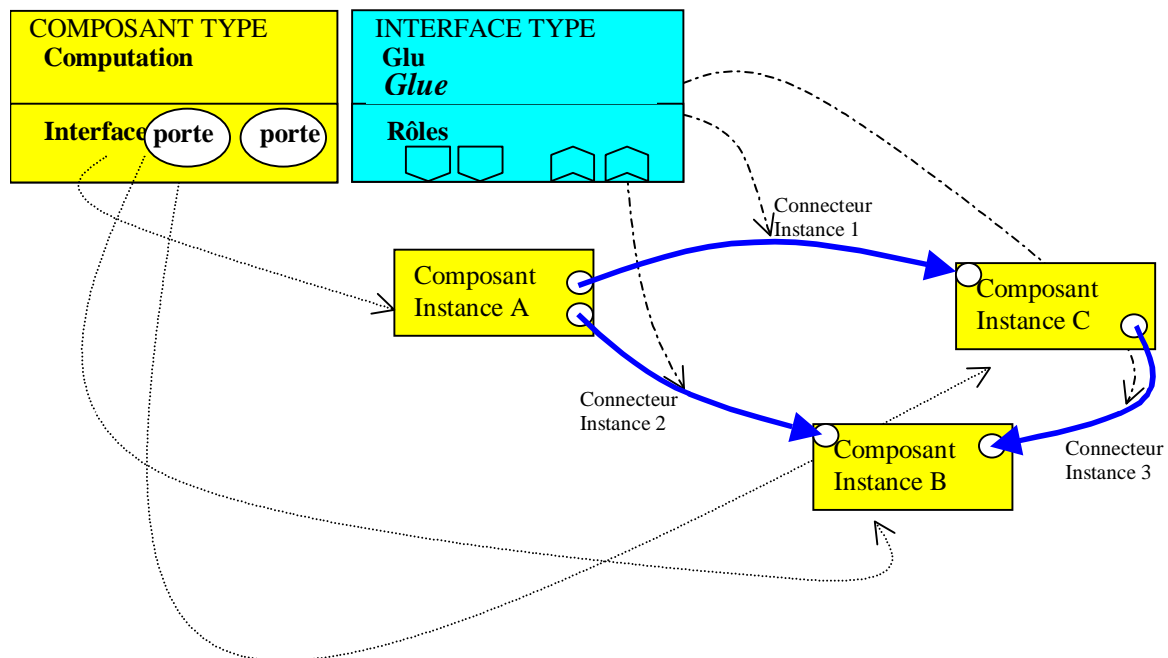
COMPOSANT TYPE
Computation

Interface porte porte

INTERFACE TYPE
Glu
Glue

Rôles

Connecteur
Instance 1

Composant
Instance A

Composant
Instance C

Connecteur
Instance 2

Composant
Instance B

Connecteur
Instance 3